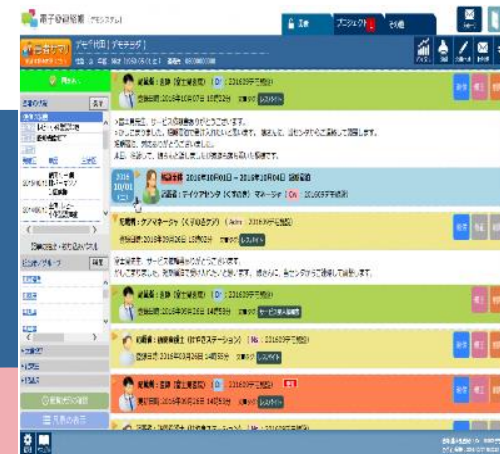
電子@連絡帳 [デモステム]

利用者 | プロジェクト | その他

デモ[利用] デモ(ダミ)

記録者：医師 [在宅医院] Dr : 221609 [デモ施設]

登録日時：2016年10月07日 10時02分 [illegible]

いつもお世話になります。サービス担当者会議ありがとうございます。
...お伝えいただいた件について、確認させていただきました。宜しくお願いします。

2016 10/01

訪問予定 2016年10月01日 ～ 2016年10月04日 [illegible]

記録者：ケアマネージャー [くすのき] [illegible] 221609 [デモ施設]

登録日時：2016年09月26日 13時26分

記録者：医師 [在宅医院] Dr : 221609 [デモ施設]

登録日時：2016年09月26日 14時08分

記録者：訪問看護師 [かすみステーション] Ns : 221609 [デモ施設]

登録日時：2016年09月26日 14時08分

記録者：訪問看護師 [かすみステーション] Ns : 221609 [デモ施設]

登録日時：2016年09月26日 14時03分

記録者：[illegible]

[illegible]